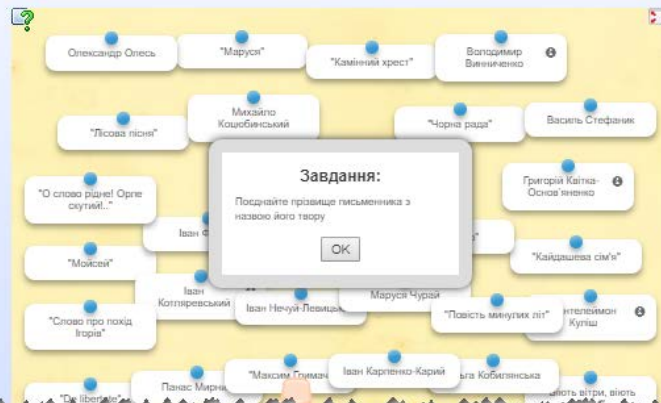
Олександр Олесь

"Маруся"

"Камінний хрест"

Володимир Винниченко

Михайло Коцюбинський

"Лісова пісня"

"Чорна рада"

Василь Стефаник

"О слово рідне! Орле скутий!.."

Григорій Квітка-Основ'яненко

Завдання:

Поєднайте прізвище письменника з назвою його твору

OK

Іван Ф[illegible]

"Мойсей"

"Кайдашева сім'я"

Іван Котляревський

Іван Нечуй-Левицький

Маруся Чурай

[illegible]нтелеймон Куліш

"Слово про похід Ігорів"

"Повість минулих літ"

"Максим Гримач"

Іван Карпенко-Карий

Панас Мирни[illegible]

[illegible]ьга Кобилянська

"De libertate"

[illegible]віють вітри, віють